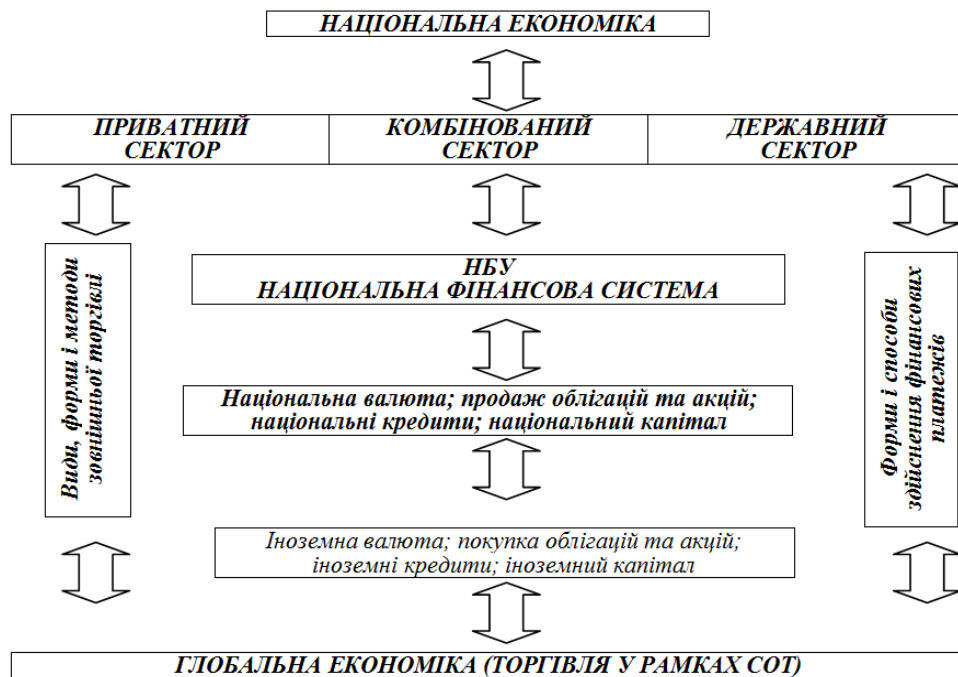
НАЦІОНАЛЬНА ЕКОНОМІКА

ПРИВАТНИЙ СЕКТОР

КОМБІНОВАНИЙ СЕКТОР

ДЕРЖАВНИЙ СЕКТОР

Види, форми і методи зовнішньої торгівлі

НБУ
НАЦІОНАЛЬНА ФІНАНСОВА СИСТЕМА

Форми і способи здійснення фінансових платежів

Національна валюта; продаж облігацій та акцій; національні кредити; національний капітал

Іноземна валюта; покупка облігацій та акцій; іноземні кредити; іноземний капітал

ГЛОБАЛЬНА ЕКОНОМІКА (ТОРГІВЛЯ У РАМКАХ СОТ)